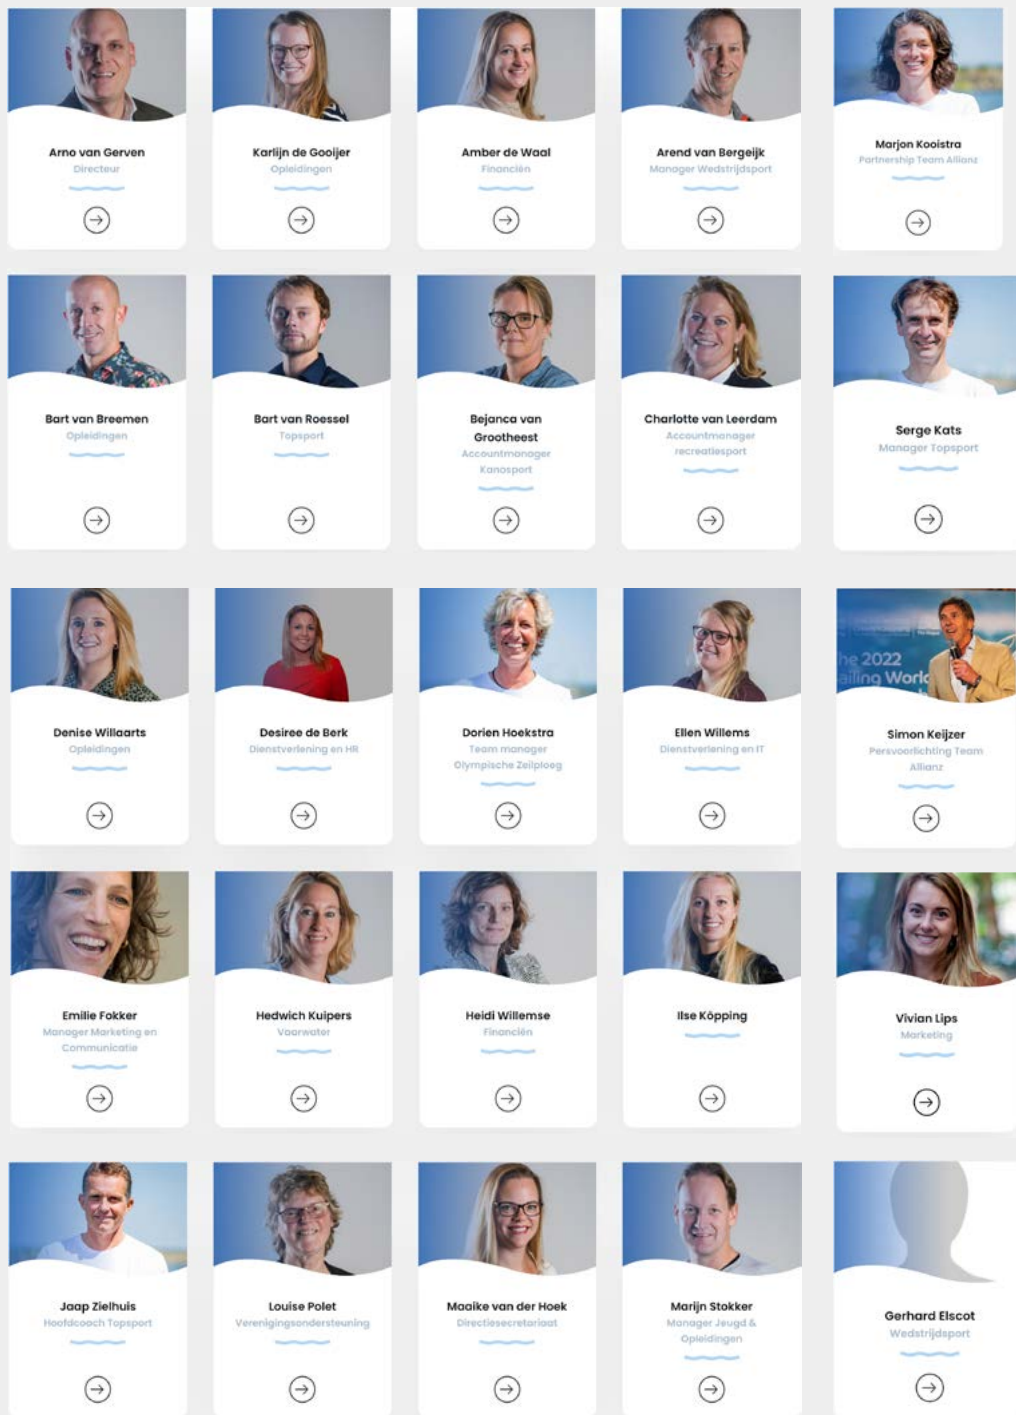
Arno van Gerven
Directeur

Karlijn de Gooijer
Opleidingen

Amber de Waal
Financiën

Arend van Bergeijk
Manager Wedstrijdsport

Marjon Kooistra
Partnership Team Allianz

Bart van Breemen
Opleidingen

Bart van Roessel
Topsport

Bejanca van Grootheest
Accountmanager Kanosport

Charlotte van Leerdam
Accountmanager recreatiesport

Serge Kats
Manager Topsport

Denise Willaarts
Opleidingen

Desiree de Berk
Dienstverlening en HR

Dorien Hoekstra
Team manager Olympische Zeilploeg

Ellen Willems
Dienstverlening en IT

he 2022
ailing Worl

Simon Keijzer
Persvoorlichting Team Allianz

Emilie Fokker
Manager Marketing en Communicatie

Hedwich Kuipers
Vaarwater

Heidi Willemse
Financiën

Ilse Köpping

Vivian Lips
Marketing

Jaap Zielhuis
Hoofdcoach Topsport

Louise Polet
Verenigingsondersteuning

Maaike van der Hoek
Directiesecretariaat

Marijn Stokker
Manager Jeugd & Opleidingen

Gerhard Elscot
Wedstrijdsport